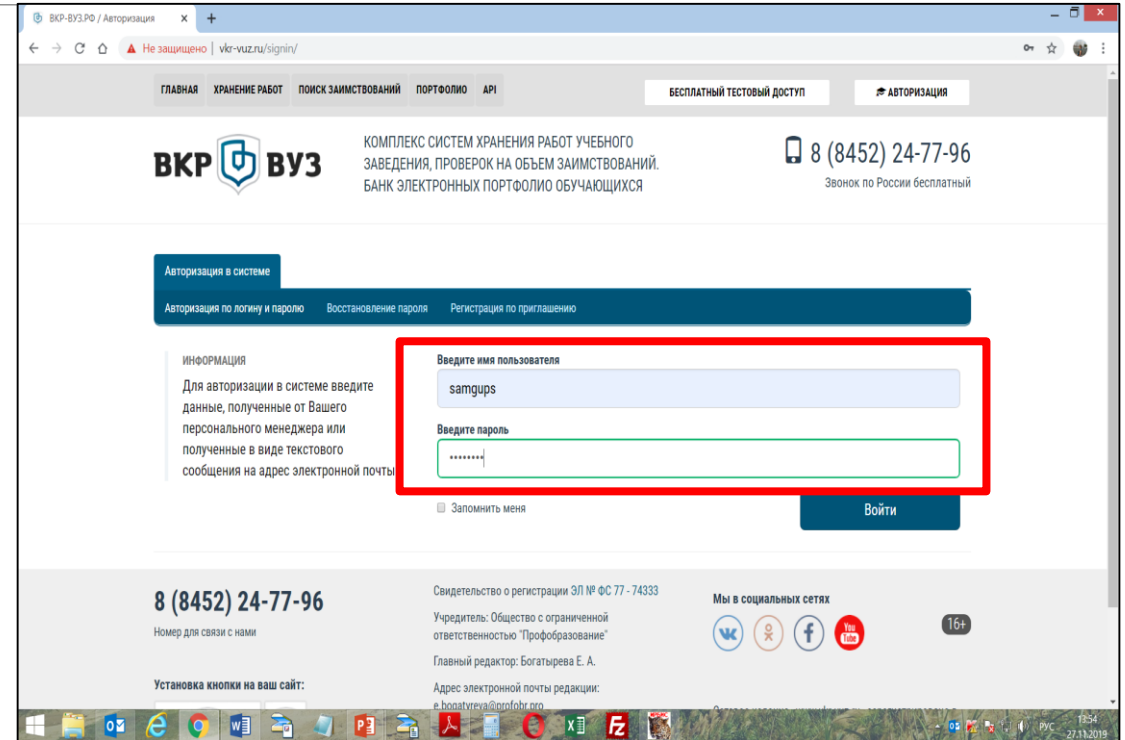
ВКР-ВУЗ.РФ / Авторизация

Не защищено | vkr-vuz.ru/signin/

ГЛАВНАЯ ХРАНЕНИЕ РАБОТ ПОИСК ЗАИМСТВОВАНИЙ ПОРТФОЛИО API

БЕСПЛАТНЫЙ ТЕСТОВЫЙ ДОСТУП

АВТОРИЗАЦИЯ

ВКР ВУЗ

КОМПЛЕКС СИСТЕМ ХРАНЕНИЯ РАБОТ УЧЕБНОГО ЗАВЕДЕНИЯ, ПРОВЕРОК НА ОБЪЕМ ЗАИМСТВОВАНИЙ. БАНК ЭЛЕКТРОННЫХ ПОРТФОЛИО ОБУЧАЮЩИХСЯ

8 (8452) 24-77-96
Звонок по России бесплатный

Авторизация в системе

Авторизация по логину и паролю Восстановление пароля Регистрация по приглашению

ИНФОРМАЦИЯ
Для авторизации в системе введите данные, полученные от Вашего персонального менеджера или полученные в виде текстового сообщения на адрес электронной почты

Введите имя пользователя
samgups

Введите пароль
••••••••

Запомнить меня

Войти

8 (8452) 24-77-96
Номер для связи с нами

Установка кнопки на ваш сайт:

Свидетельство о регистрации ЭЛ № ФС 77 - 74333

Учредитель: Общество с ограниченной ответственностью "Профобразование"

Главный редактор: Богатырева Е. А.

Адрес электронной почты редакции: e.bogatyreva@profobr.pro

Мы в социальных сетях

You Tube

16+

РУС 13:54 27.11.2019